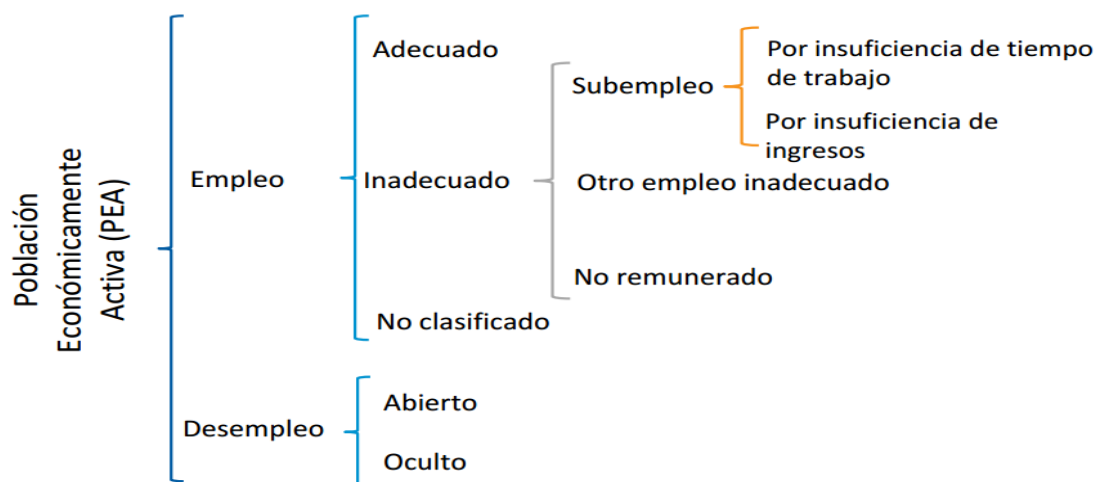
Población Económicamente Activa (PEA)

Empleo

Adecuado

Inadecuado

Subempleo

Por insuficiencia de tiempo de trabajo

Por insuficiencia de ingresos

Otro empleo inadecuado

No remunerado

No clasificado

Desempleo

Abierto

Oculto